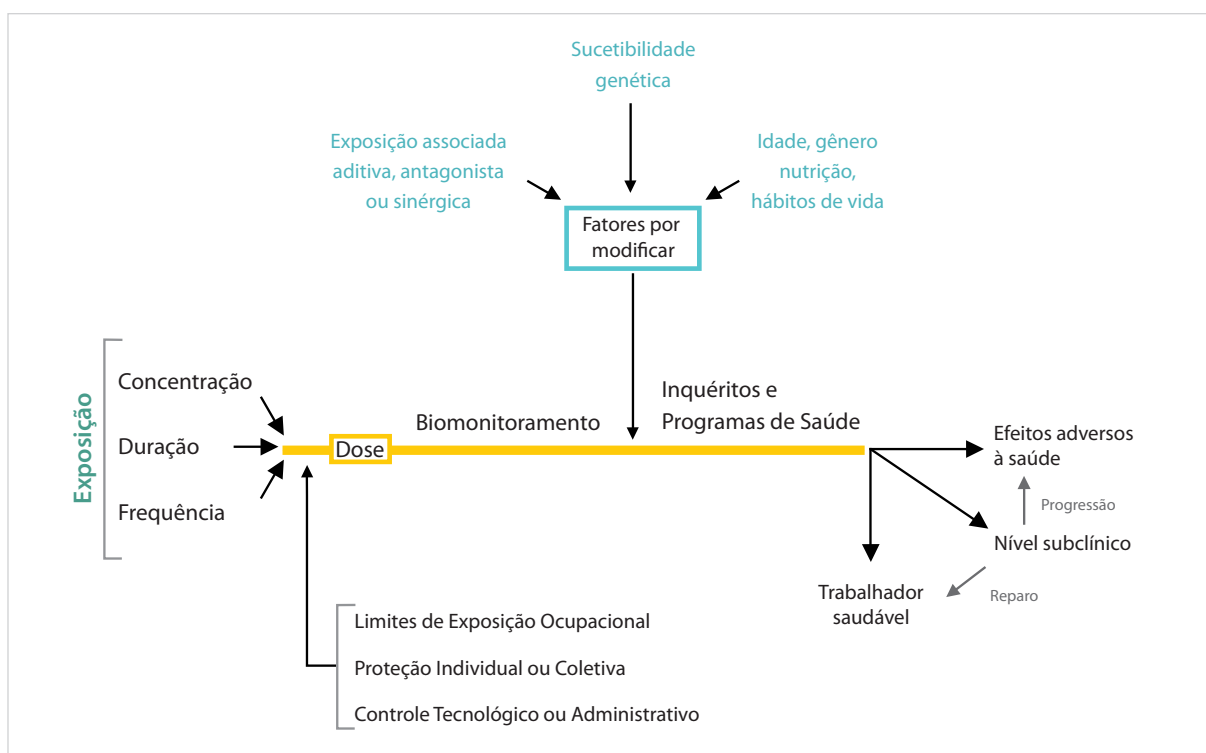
Sucetibilidade genética

Exposição associada aditiva, antagonista ou sinérgica

Idade, gênero nutrição, hábitos de vida

Fatores por modificar

Exposição

Concentração

Duração

Frequência

Dose

Biomonitoramento

Inquéritos e Programas de Saúde

Efeitos adversos à saúde

Progressão

Nível subclínico

Reparo

Trabalhador saudável

Limites de Exposição Ocupacional

Proteção Individual ou Coletiva

Controle Tecnológico ou Administrativo